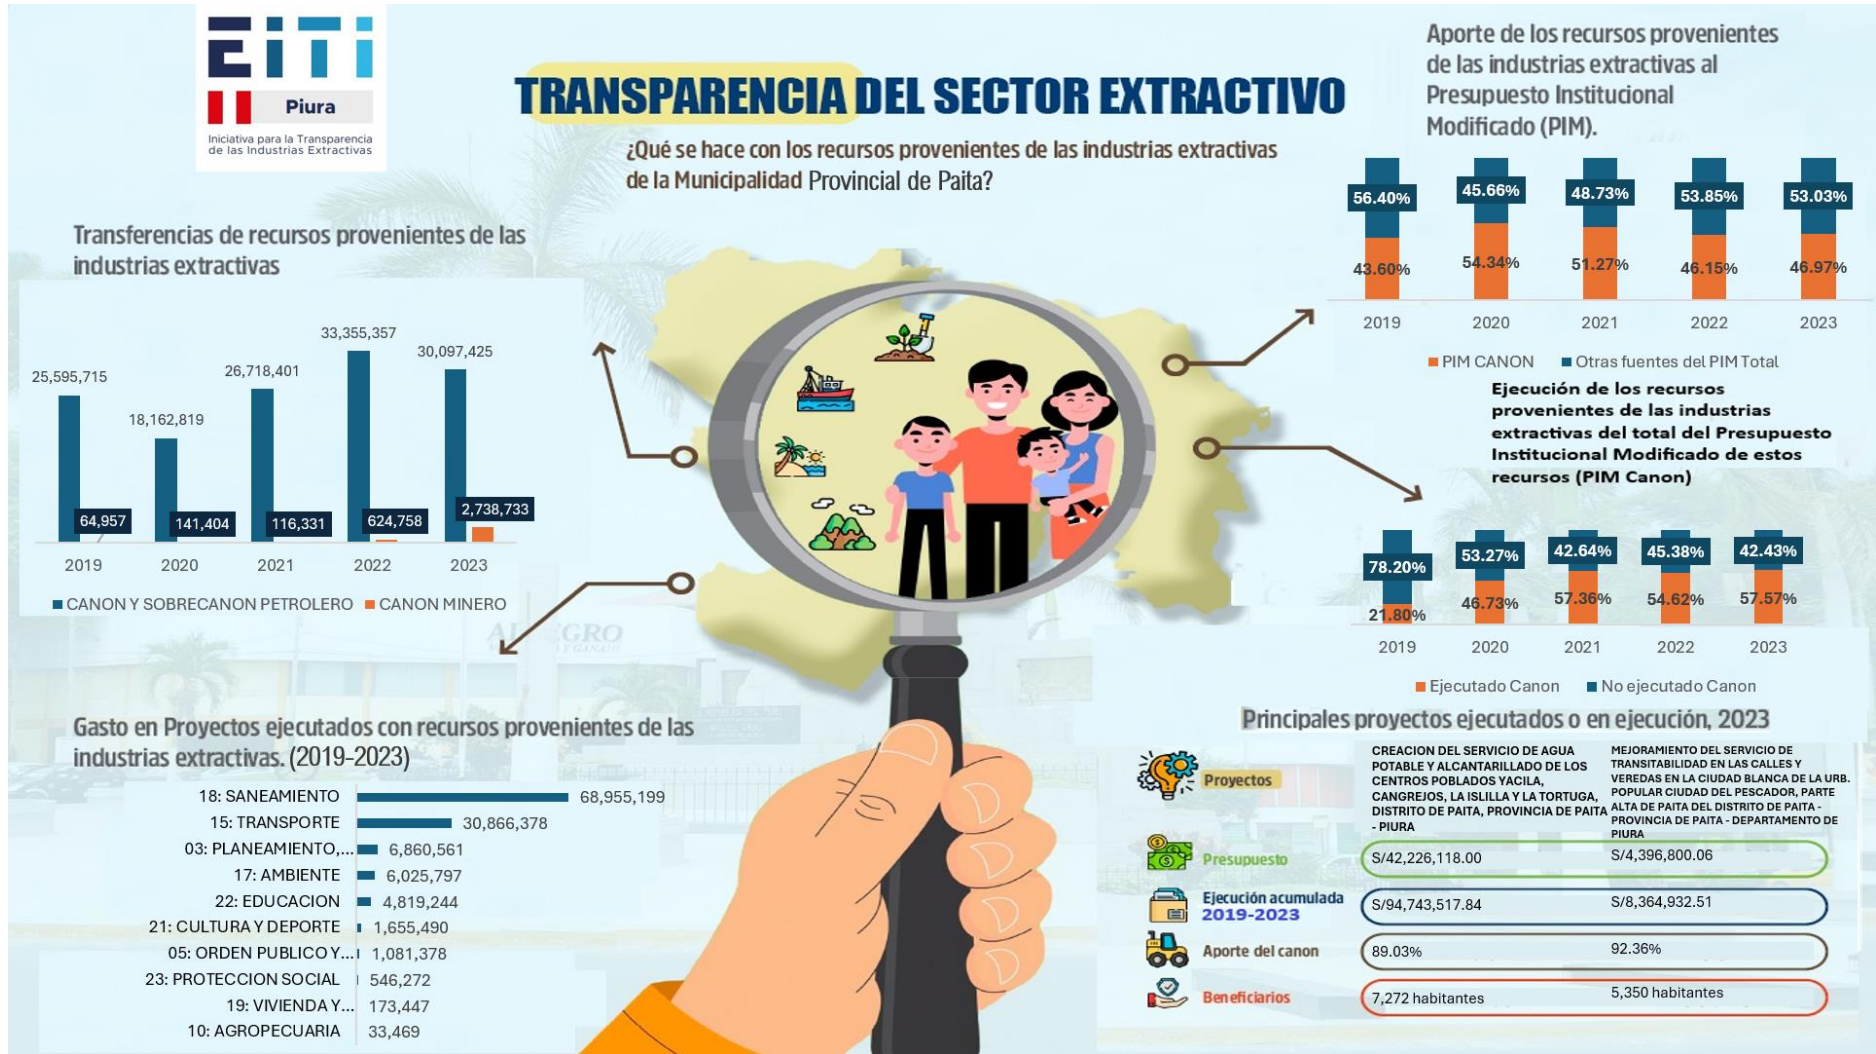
EITI
Piura
Iniciativa para la Transparencia de las Industrias Extractivas

TRANSPARENCIA DEL SECTOR EXTRACTIVO

¿Qué se hace con los recursos provenientes de las industrias extractivas de la Municipalidad Provincial de Paita?

Transferencias de recursos provenientes de las industrias extractivas

| | 2019 | 2020 | 2021 | 2022 | 2023 |
|---|---|---|---|---|---|
| CANON Y SOBRECANON PETROLERO | 25,595,715 | 18,162,819 | 26,718,401 | 33,355,357 | 30,097,425 |
| CANON MINERO | 64,957 | 141,404 | 116,331 | 624,758 | 2,738,733 |

Aporte de los recursos provenientes de las industrias extractivas al Presupuesto Institucional Modificado (PIM).

| | 2019 | 2020 | 2021 | 2022 | 2023 |
|---|---|---|---|---|---|
| Otras fuentes del PIM Total | 56.40% | 45.66% | 48.73% | 53.85% | 53.03% |
| PIM CANON | 43.60% | 54.34% | 51.27% | 46.15% | 46.97% |

Ejecución de los recursos provenientes de las industrias extractivas del total del Presupuesto Institucional Modificado de estos recursos (PIM Canon)

| | 2019 | 2020 | 2021 | 2022 | 2023 |
|---|---|---|---|---|---|
| No ejecutado Canon | 78.20% | 53.27% | 42.64% | 45.38% | 42.43% |
| Ejecutado Canon | 21.80% | 46.73% | 57.36% | 54.62% | 57.57% |

Gasto en Proyectos ejecutados con recursos provenientes de las industrias extractivas. (2019-2023)

18: SANEAMIENTO 68,955,199
15: TRANSPORTE 30,866,378
03: PLANEAMIENTO,... 6,860,561
17: AMBIENTE 6,025,797
22: EDUCACION 4,819,244
21: CULTURA Y DEPORTE 1,655,490
05: ORDEN PUBLICO Y... 1,081,378
23: PROTECCION SOCIAL 546,272
19: VIVIENDA Y... 173,447
10: AGROPECUARIA 33,469

Principales proyectos ejecutados o en ejecución, 2023

| | | |
|---|---|---|
| Proyectos | CREACION DEL SERVICIO DE AGUA POTABLE Y ALCANTARILLADO DE LOS CENTROS POBLADOS YACILA, CANGREJOS, LA ISLILLA Y LA TORTUGA, DISTRITO DE PAITA, PROVINCIA DE PAITA - PIURA | MEJORAMIENTO DEL SERVICIO DE TRANSITABILIDAD EN LAS CALLES Y VEREDAS EN LA CIUDAD BLANCA DE LA URB. POPULAR CIUDAD DEL PESCADOR, PARTE ALTA DE PAITA DEL DISTRITO DE PAITA - PROVINCIA DE PAITA - DEPARTAMENTO DE PIURA |
| Presupuesto | S/42,226,118.00 | S/4,396,800.06 |
| Ejecución acumulada 2019-2023 | S/94,743,517.84 | S/8,364,932.51 |
| Aporte del canon | 89.03% | 92.36% |
| Beneficiarios | 7,272 habitantes | 5,350 habitantes |